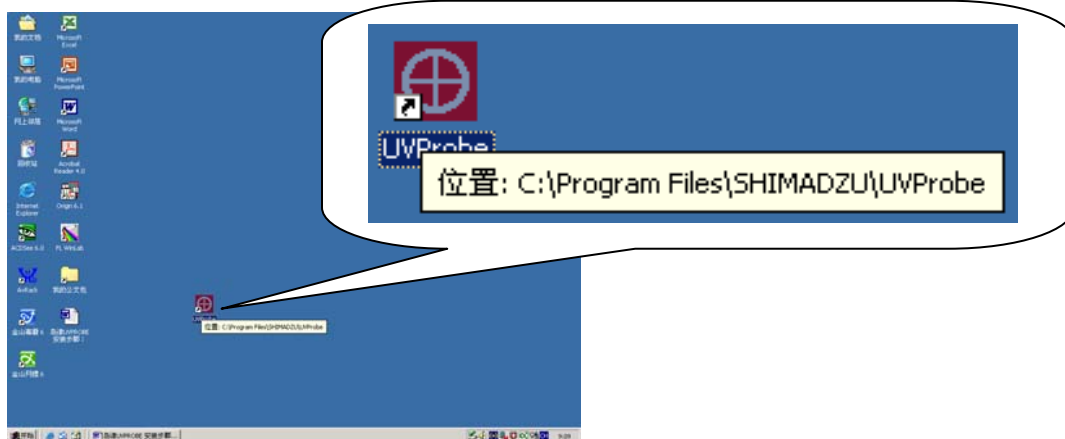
我的文档
Microsoft Excel
我的电脑
Microsoft PowerPoint
网上邻居
Microsoft Word
回收站
Acrobat Reader 4.0
Internet Explorer
Origin 6.1
ACDSee 6.0
PL WinLab
AirRack
我的公文包
金山毒霸 6
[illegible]
金山网镖 6

UVProbe
位置: C:\Program Files\SHIMADZU\UVProbe

位置: C:\Program Files\SHIMADZU\UVProbe

开始
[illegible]